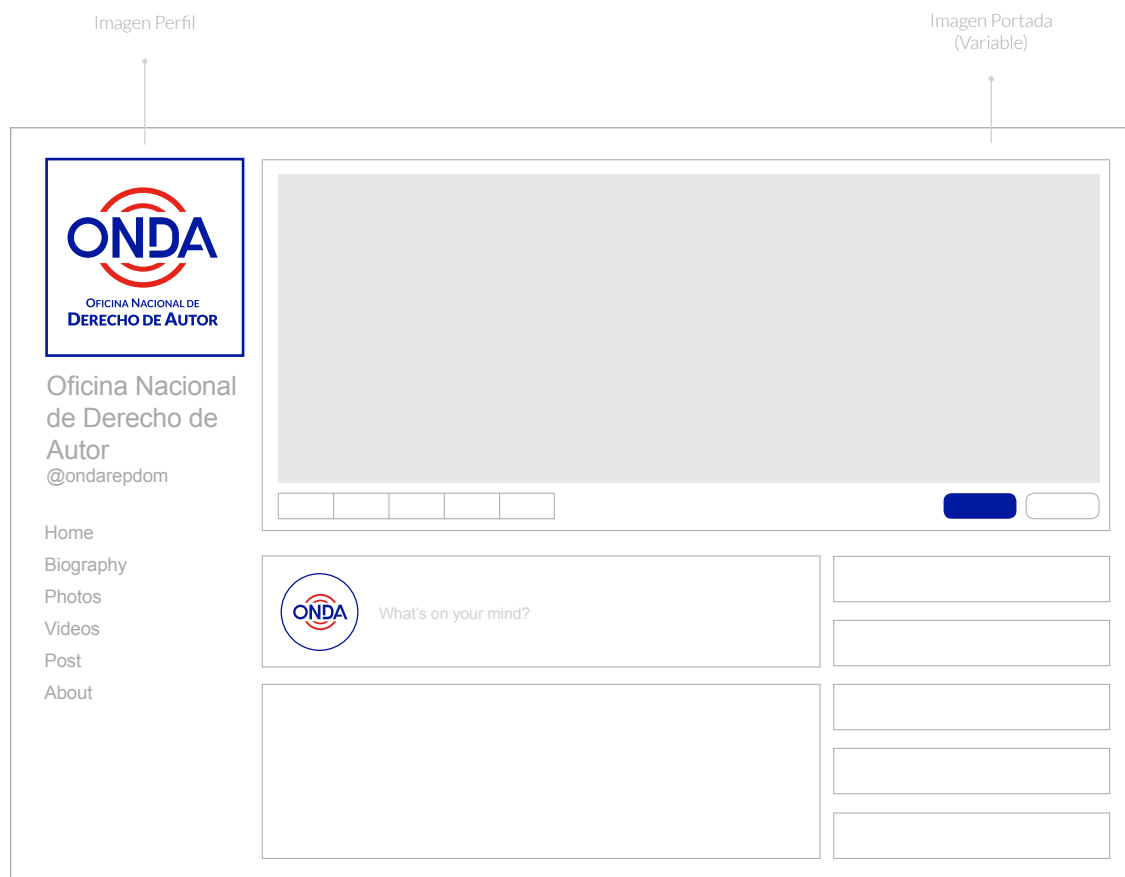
Imagen Perfil

Imagen Portada
(Variable)

ONDA
OFICINA NACIONAL DE
DERECHO DE AUTOR

Oficina Nacional de Derecho de Autor
@ondarepdom

Home
Biography
Photos
Videos
Post
About

ONDA
What's on your mind?